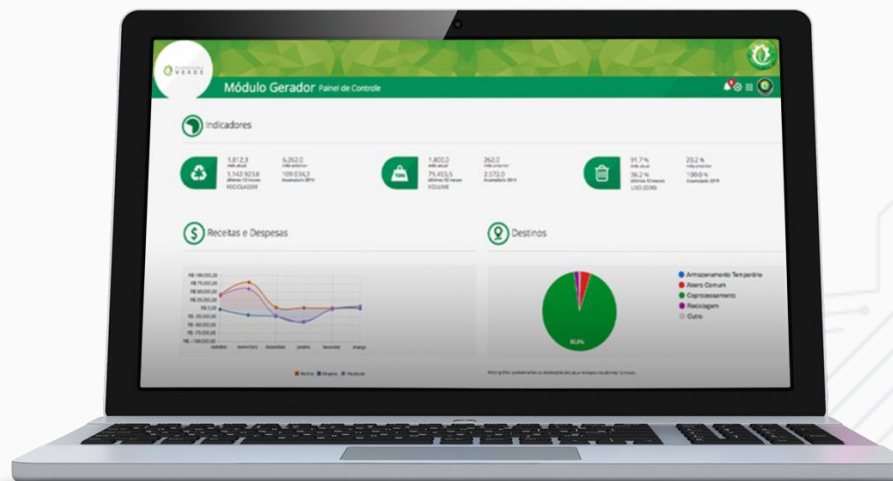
VERDE

Módulo Gerador Painel de Controle

Indicadores

1.812,3
mês atual
6.262,0
mês anterior
1.143.923,8
últimos 12 meses
109.034,3
Acumulado 2019
RECICLAGEM

1.802,0
mês atual
262,0
mês anterior
71.455,5
últimos 12 meses
2.572,0
Acumulado 2019
VOLUME

91,7 %
mês atual
20,2 %
mês anterior
36,2 %
últimos 12 meses
100,0 %
Acumulado 2019
LIXO ZERO

Receitas e Despesas

R$ 100.000,00
R$ 75.000,00
R$ 50.000,00
R$ 25.000,00
R$ 0,00
R$ -25.000,00
R$ -50.000,00
R$ -75.000,00
R$ -100.000,00
outubro
novembro
dezembro
janeiro
fevereiro
março

Receita Despesa Resultado

Destinos

Armazenamento Temporário
Aterro Comum
Coprocessamento
Reciclagem
Outro

92,8%

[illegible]